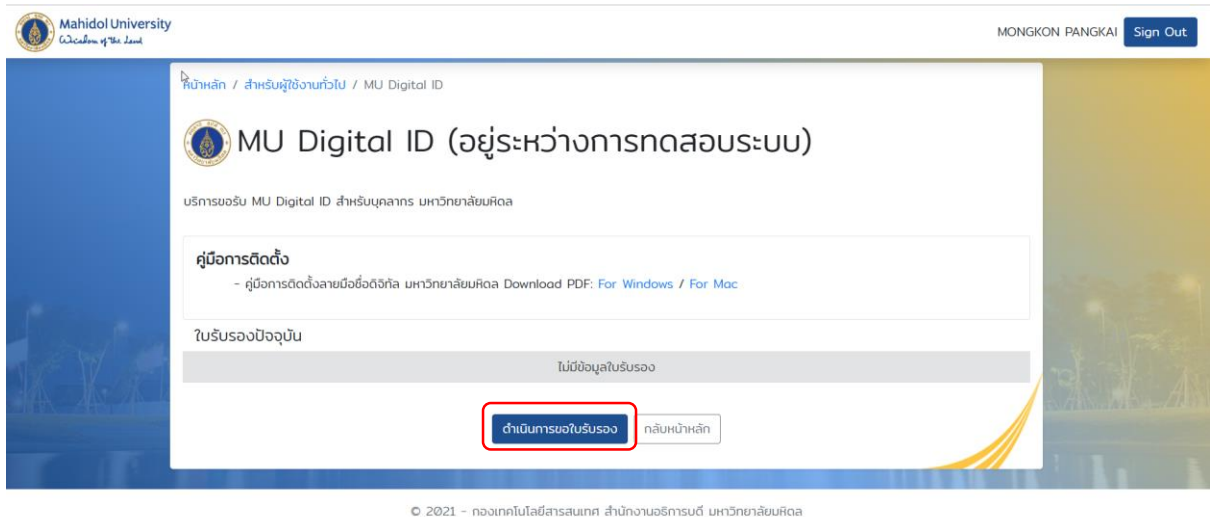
Mahidol University
Wisdom of the Land

MONGKON PANGKAI Sign Out

หน้าหลัก / สำหรับผู้ใช้งานทั่วไป / MU Digital ID

MU Digital ID (อยู่ระหว่างการทดสอบระบบ)

บริการขอรับ MU Digital ID สำหรับบุคลากร มหาวิทยาลัยมหิดล

คู่มือการติดตั้ง

- คู่มือการติดตั้งลายมือชื่อดิจิทัล มหาวิทยาลัยมหิดล Download PDF: For Windows / For Mac

ใบรับรองปัจจุบัน

ไม่มีข้อมูลใบรับรอง

ดำเนินการขอใบรับรอง กลับหน้าหลัก

© 2021 - กองเทคโนโลยีสารสนเทศ สำนักงานอธิการบดี มหาวิทยาลัยมหิดล